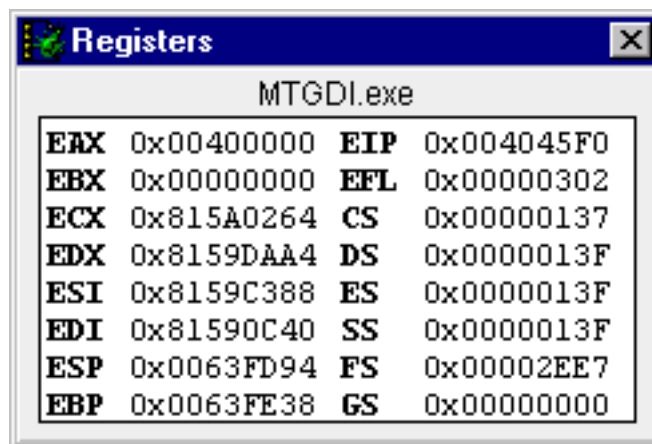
Registers

MTGDI.exe

| | | | |
|---|---|---|---|
| EAX | 0x00400000 | EIP | 0x004045F0 |
| EBX | 0x00000000 | EFL | 0x00000302 |
| ECX | 0x815A0264 | CS | 0x00000137 |
| EDX | 0x8159DAA4 | DS | 0x0000013F |
| ESI | 0x8159C388 | ES | 0x0000013F |
| EDI | 0x81590C40 | SS | 0x0000013F |
| ESP | 0x0063FD94 | FS | 0x00002EE7 |
| EBP | 0x0063FE38 | GS | 0x00000000 |